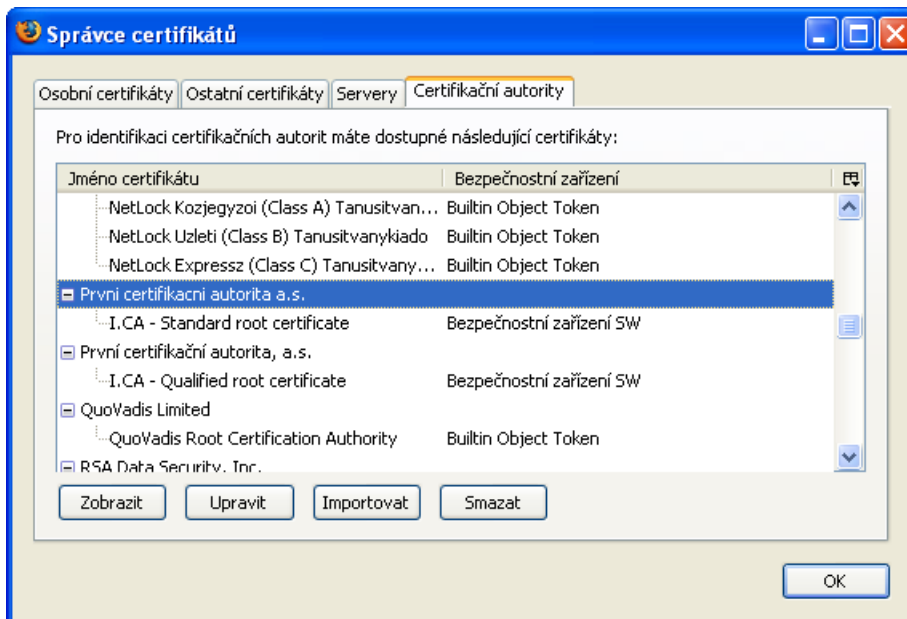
Správce certifikátů

Osobní certifikáty | Ostatní certifikáty | Servery | Certifikační autority

Pro identifikaci certifikačních autorit máte dostupné následující certifikáty:

| Jméno certifikátu | Bezpečnostní zařízení |
|---|---|
| NetLock Kozjegyzoi (Class A) Tanusitvan... | Builtin Object Token |
| NetLock Uzleti (Class B) Tanusitvanykiado | Builtin Object Token |
| NetLock Expressz (Class C) Tanusitvany... | Builtin Object Token |
| Prvni certifikacni autorita a.s. | |
| I.CA - Standard root certificate | Bezpečnostní zařízení SW |
| První certifikační autorita, a.s. | |
| I.CA - Qualified root certificate | Bezpečnostní zařízení SW |
| QuoVadis Limited | |
| QuoVadis Root Certification Authority | Builtin Object Token |
| RSA Data Security, Inc. | |

Zobrazit | Upravit | Importovat | Smazat

OK